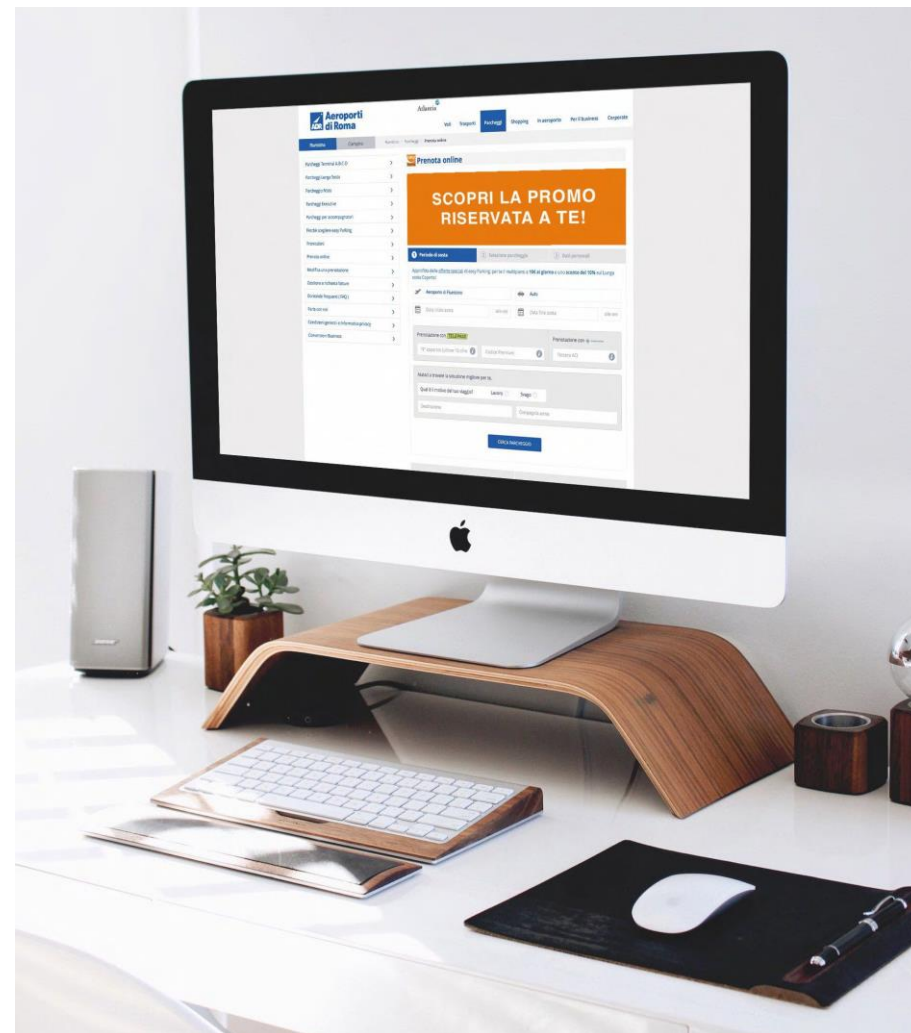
ADR Aeroporti di Roma

Atlantia

Voli Trasporti Parcheggi Shopping In aeroporto Per il business Corporate

Parcheggi Terminal A/B/C/D
Parcheggi Lunga Sosta
Parcheggi Multi
Parcheggi Executive
Parcheggi per accompagnatori
Navetta
Promozioni
Prenota online
Modifica una prenotazione
Elenco fornitori
Frequent (FAQ)
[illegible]
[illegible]
Convenzioni Business

Prenota online

SCOPRI LA PROMO RISERVATA A TE!

Periodo di sosta

Aeroporto di Fiumicino

Auto

Prenotazione con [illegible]

Prenotazione con

Aiutaci a trovare la soluzione migliore per te.

Qual è il motivo del tuo viaggio?

Lavoro

Svago

CERCA PARCHEGGIO